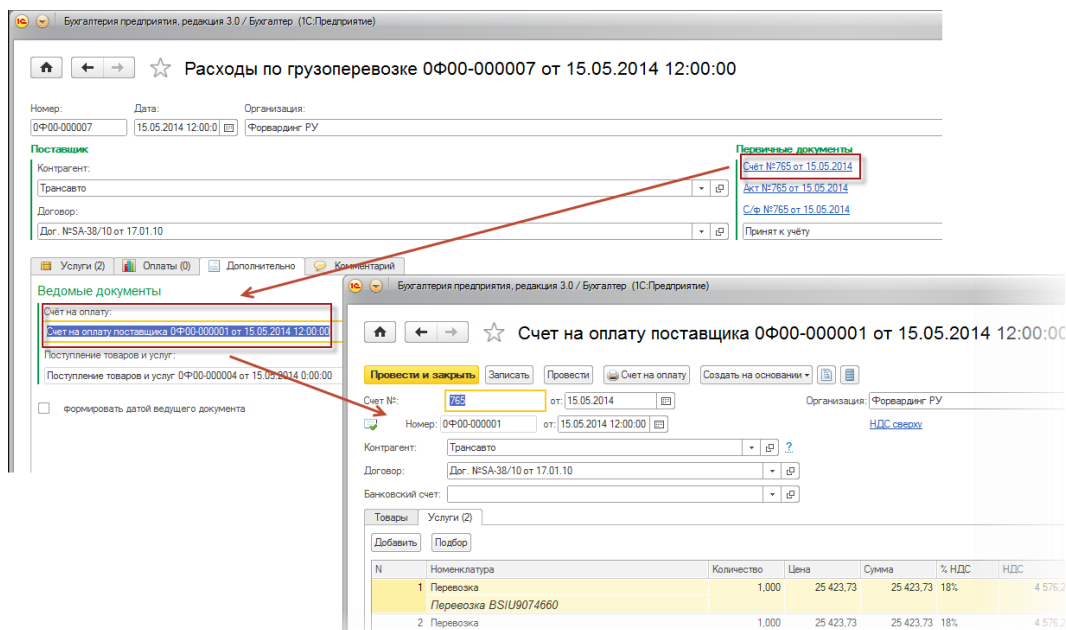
Бухгалтерия предприятия, редакция 3.0 / Бухгалтер (1С:Предприятие)

Расходы по грузоперевозке 0Ф00-000007 от 15.05.2014 12:00:00

Номер: 0Ф00-000007
Дата: 15.05.2014 12:00:0
Организация: Форвардинг РУ

Поставщик
Контрагент: Трансавто
Договор: Дог. №SA-38/10 от 17.01.10

Первичные документы
Счёт №765 от 15.05.2014
Акт №765 от 15.05.2014
С/ф №765 от 15.05.2014
Принят к учёту

Услуги (2) | Оплаты (0) | Дополнительно | Комментарий

Ведомые документы
Счёт на оплату:
Счет на оплату поставщика 0Ф00-000001 от 15.05.2014 12:00:00
Поступление товаров и услуг:
Поступление товаров и услуг 0Ф00-000004 от 15.05.2014 0:00:00
формировать датой ведущего документа

Бухгалтерия предприятия, редакция 3.0 / Бухгалтер (1С:Предприятие)

Счет на оплату поставщика 0Ф00-000001 от 15.05.2014 12:00:00

Провести и закрыть | Записать | Провести | Счет на оплату | Создать на основании

Счет №: 765 от: 15.05.2014
Организация: Форвардинг РУ
Номер: 0Ф00-000001 от: 15.05.2014 12:00:00
НДС сверху
Контрагент: Трансавто ?
Договор: Дог. №SA-38/10 от 17.01.10
Банковский счет:

Товары | Услуги (2)
Добавить | Подбор

| N | Номенклатура | Количество | Цена | Сумма | % НДС | НДС |
|---|---|---|---|---|---|---|
| 1 | Перевозка | 1,000 | 25 423,73 | 25 423,73 | 18% | 4 576,2 |
| | Перевозка BSIU9074660 | | | | | |
| 2 | Перевозка | 1,000 | 25 423,73 | 25 423,73 | 18% | 4 576,2 |